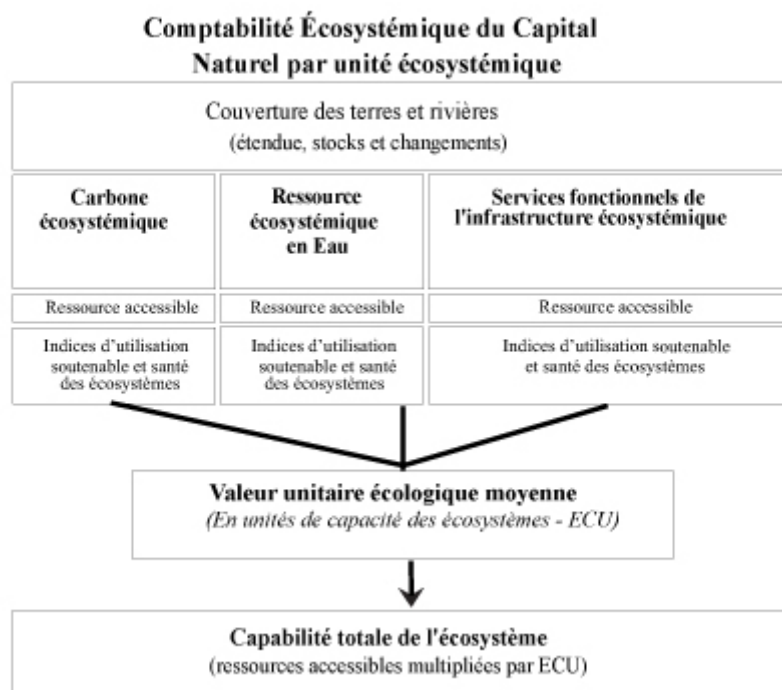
Comptabilité Écosystémique du Capital Naturel par unité écosystémique

Couverture des terres et rivières
(étendue, stocks et changements)

| Carbone écosystémique | Ressource écosystémique en Eau | Services fonctionnels de l'infrastructure écosystémique |
|---|---|---|
| Ressource accessible | Ressource accessible | Ressource accessible |
| Indices d'utilisation soutenable et santé des écosystèmes | Indices d'utilisation soutenable et santé des écosystèmes | Indices d'utilisation soutenable et santé des écosystèmes |

Valeur unitaire écologique moyenne
(En unités de capacité des écosystèmes - ECU)

Capabilité totale de l'écosystème
(ressources accessibles multipliées par ECU)